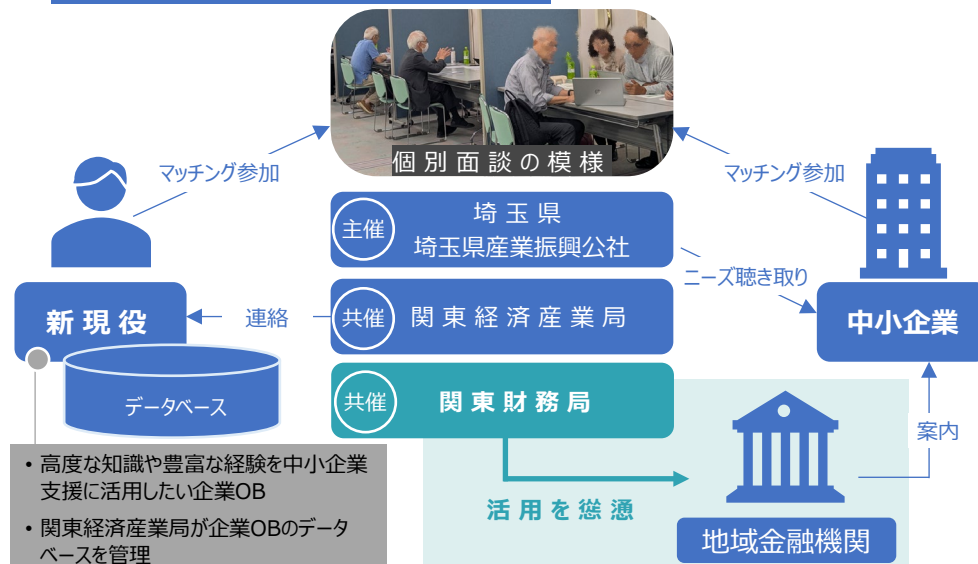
個別面談の模様

マッチング参加

マッチング参加

主催 埼玉県 埼玉県産業振興公社

ニーズ聴き取り

新現役

連絡

共催 関東経済産業局

中小企業

データベース

共催 関東財務局

案内

• 高度な知識や豊富な経験を中小企業支援に活用したい企業OB

• 関東経済産業局が企業OBのデータベースを管理

活用を慫慂

地域金融機関